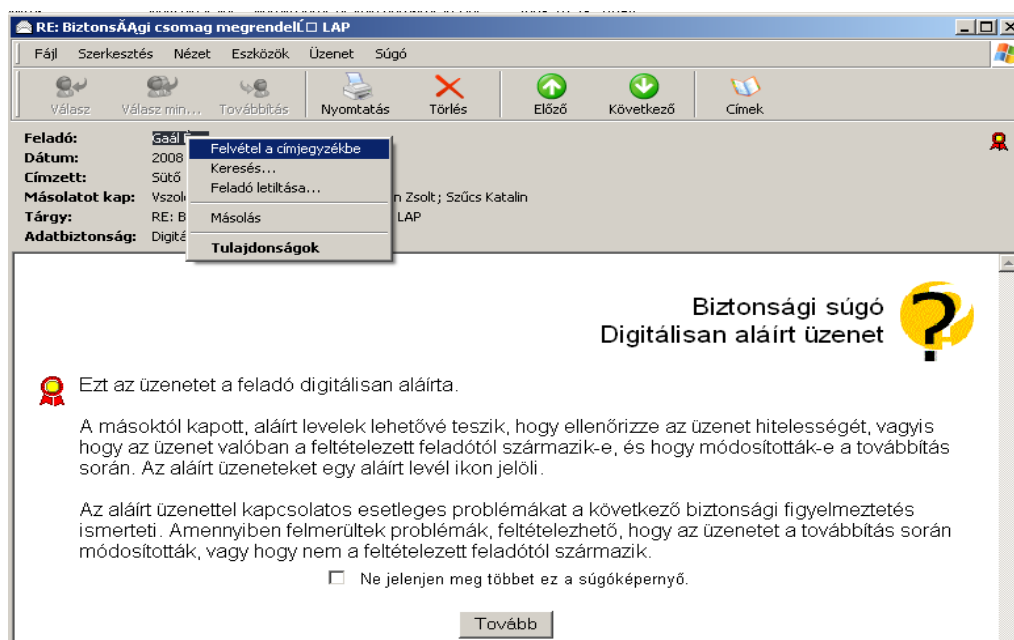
RE: BiztonsÁĄgi csomag megrendelĹ□ LAP

Fájl Szerkesztés Nézet Eszközök Üzenet Súgó

Válasz Válasz min... Továbbítás Nyomtatás Törlés Előző Következő Címek

Feladó: Gaál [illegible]
Dátum: 2008 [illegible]
Címzett: Sütő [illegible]
Másolatot kap: Vszol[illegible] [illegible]n Zsolt; Szűcs Katalin
Tárgy: RE: B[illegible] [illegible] LAP
Adatbiztonság: Digitá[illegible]

Felvétel a címjegyzékbe
Keresés...
Feladó letiltása...
Másolás
Tulajdonságok

Biztonsági súgó
Digitálisan aláírt üzenet

Ezt az üzenetet a feladó digitálisan aláírta.

A másoktól kapott, aláírt levelek lehetővé teszik, hogy ellenőrizze az üzenet hitelességét, vagyis hogy az üzenet valóban a feltételezett feladótól származik-e, és hogy módosították-e a továbbítás során. Az aláírt üzeneteket egy aláírt levél ikon jelöli.

Az aláírt üzenettel kapcsolatos esetleges problémákat a következő biztonsági figyelmeztetés ismerteti. Amennyiben felmerültek problémák, feltételezhető, hogy az üzenetet a továbbítás során módosították, vagy hogy nem a feltételezett feladótól származik.

Ne jelenjen meg többet ez a súgóképernyő.

Tovább